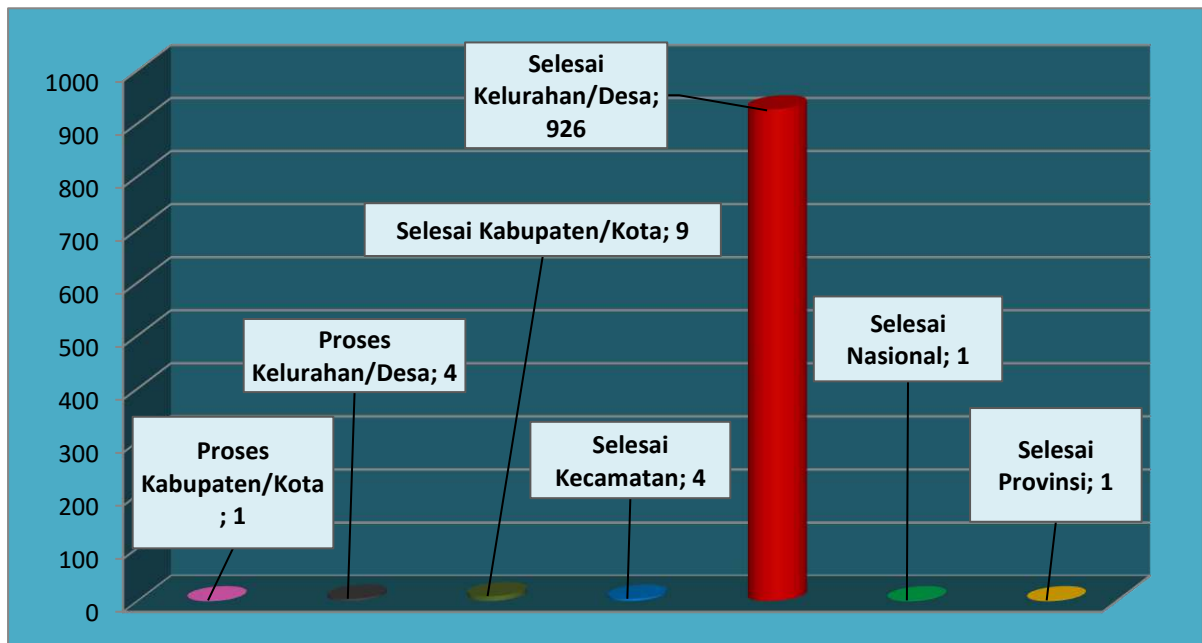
1000
900
800
700
600
500
400
300
200
100
0

Selesai Kelurahan/Desa; 926

Selesai Kabupaten/Kota; 9

Proses Kelurahan/Desa; 4

Selesai Nasional; 1

Proses Kabupaten/Kota ; 1

Selesai Kecamatan; 4

Selesai Provinsi; 1